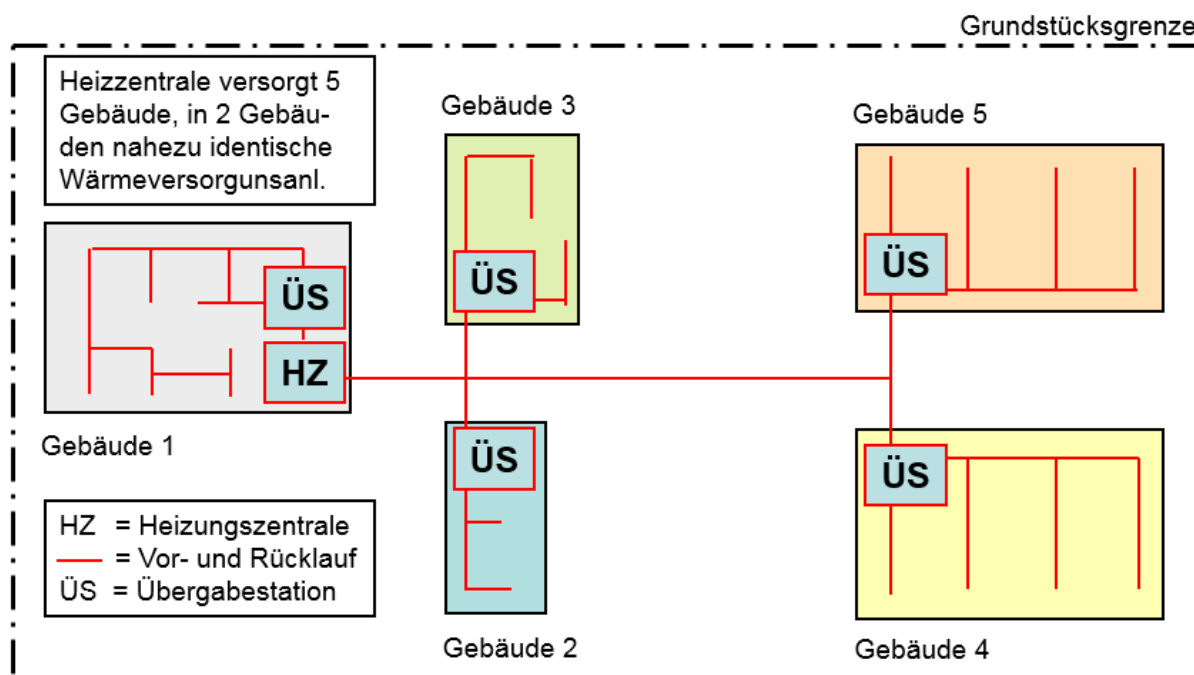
Grundstücksgrenze

Heizzentrale versorgt 5 Gebäude, in 2 Gebäuden nahezu identische Wärmeversorgunsanl.

Gebäude 3

Gebäude 5

ÜS

HZ

Gebäude 1

ÜS

ÜS

ÜS

ÜS

HZ = Heizungszentrale
= Vor- und Rücklauf
ÜS = Übergabestation

Gebäude 2

Gebäude 4